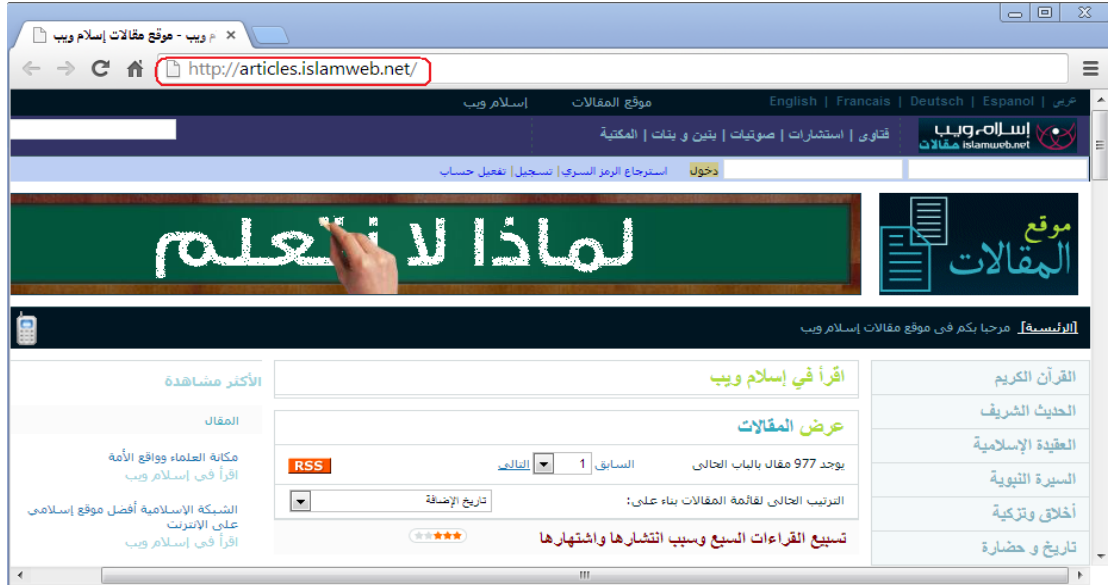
م ويب - موقع مقالات إسلام ويب ×

http://articles.islamweb.net/

عربي | English | Francais | Deutsch | Espanol

موقع المقالات | إسلام ويب

إسلام ويب مقالات islamweb.net

فتاوى | استشارات | صوتيات | بنين و بنات | المكتبة

دخول | استرجاع الرمز السري | تسجيل | تفعيل حساب

موقع المقالات

لماذا لا نتعلم

الرئيسية | مرحبا بكم فى موقع مقالات إسلام ويب

القرآن الكريم

الحديث الشريف

العقيدة الإسلامية

السيرة النبوية

أخلاق وتزكية

تاريخ و حضارة

اقرأ في إسلام ويب

عرض المقالات

يوجد 977 مقال بالباب الحالى | السابق 1 | التالي | RSS

الترتيب الحالى لقائمة المقالات بناء على: | تاريخ الإضافة

تسبيع القراءات السبع وسبب انتشارها واشتهارها

الأكثر مشاهدة

المقال

مكانة العلماء وواقع الأمة
اقرأ في إسلام ويب

الشبكة الاسلامية أفضل موقع إسلامي على الإنترنت
اقرأ في إسلام ويب